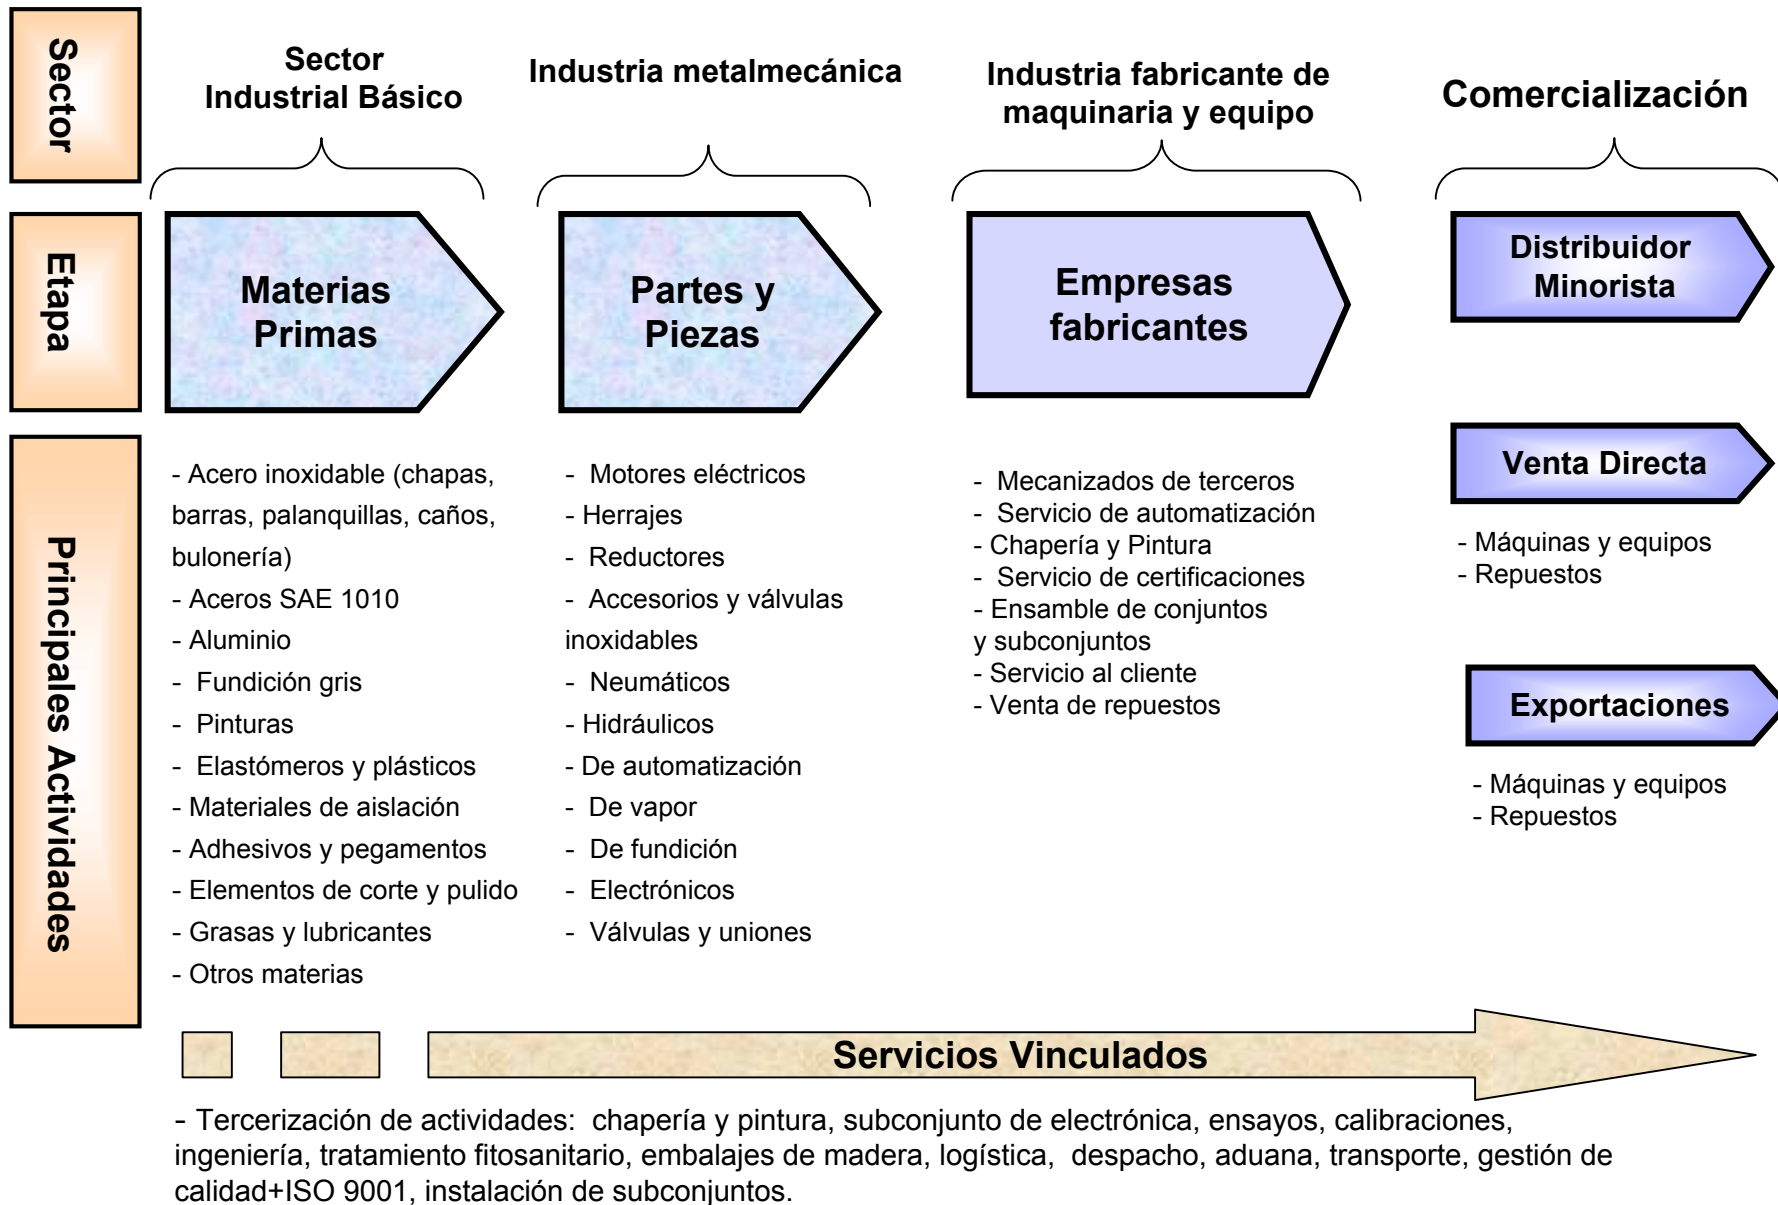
Sector

Sector Industrial Básico

Industria metalmecánica

Industria fabricante de maquinaria y equipo

Comercialización

Etapa

Materias Primas

Partes y Piezas

Empresas fabricantes

Distribuidor Minorista

Principales Actividades

- Acero inoxidable (chapas, barras, palanquillas, caños, bulonería)
- Aceros SAE 1010
- Aluminio
- Fundición gris
- Pinturas
- Elastómeros y plásticos
- Materiales de aislación
- Adhesivos y pegamentos
- Elementos de corte y pulido
- Grasas y lubricantes
- Otros materias

- Motores eléctricos
- Herrajes
- Reductores
- Accesorios y válvulas inoxidables
- Neumáticos
- Hidráulicos
- De automatización
- De vapor
- De fundición
- Electrónicos
- Válvulas y uniones

- Mecanizados de terceros
- Servicio de automatización
- Chapería y Pintura
- Servicio de certificaciones
- Ensamble de conjuntos y subconjuntos
- Servicio al cliente
- Venta de repuestos

Venta Directa

- Máquinas y equipos
- Repuestos

Exportaciones

- Máquinas y equipos
- Repuestos

Servicios Vinculados

- Tercerización de actividades: chapería y pintura, subconjunto de electrónica, ensayos, calibraciones, ingeniería, tratamiento fitosanitario, embalajes de madera, logística, despacho, aduana, transporte, gestión de calidad+ISO 9001, instalación de subconjuntos.